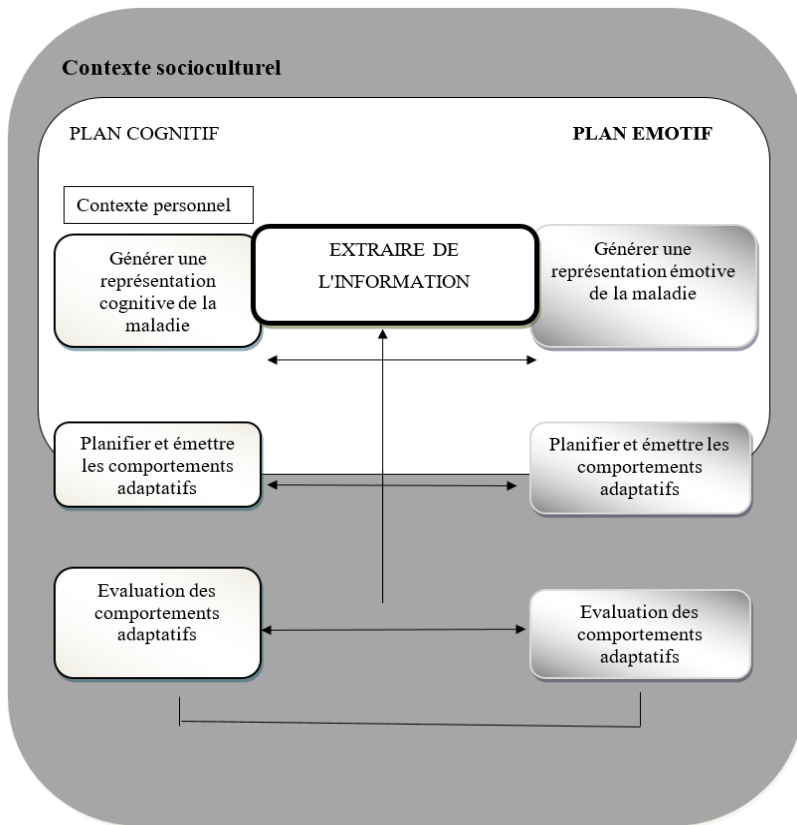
Contexte socioculturel

PLAN COGNITIF

PLAN EMOTIF

Contexte personnel

Générer une représentation cognitive de la maladie

EXTRAIRE DE L'INFORMATION

Générer une représentation émotive de la maladie

Planifier et émettre les comportements adaptatifs

Planifier et émettre les comportements adaptatifs

Evaluation des comportements adaptatifs

Evaluation des comportements adaptatifs